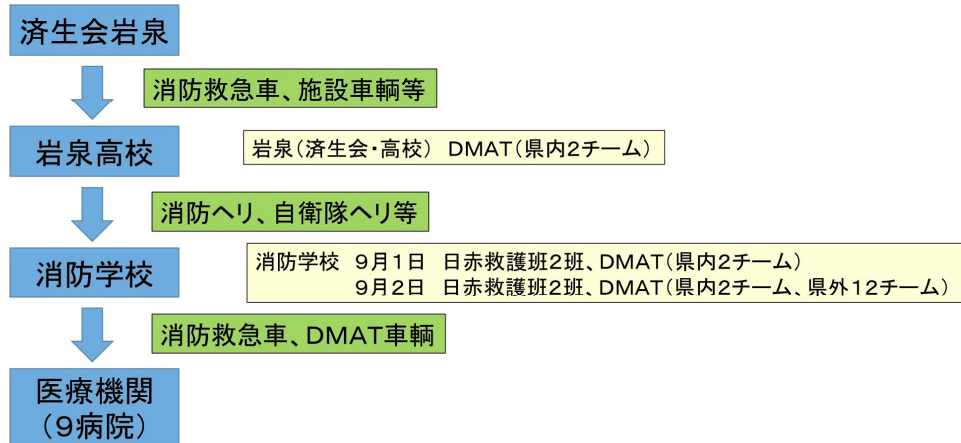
済生会岩泉

消防救急車、施設車輌等

岩泉高校

岩泉（済生会・高校） DMAT（県内2チーム）

消防ヘリ、自衛隊ヘリ等

消防学校

消防学校 9月1日 日赤救護班2班、DMAT（県内2チーム）
9月2日 日赤救護班2班、DMAT（県内2チーム、県外12チーム）

消防救急車、DMAT車輌

医療機関
（9病院）